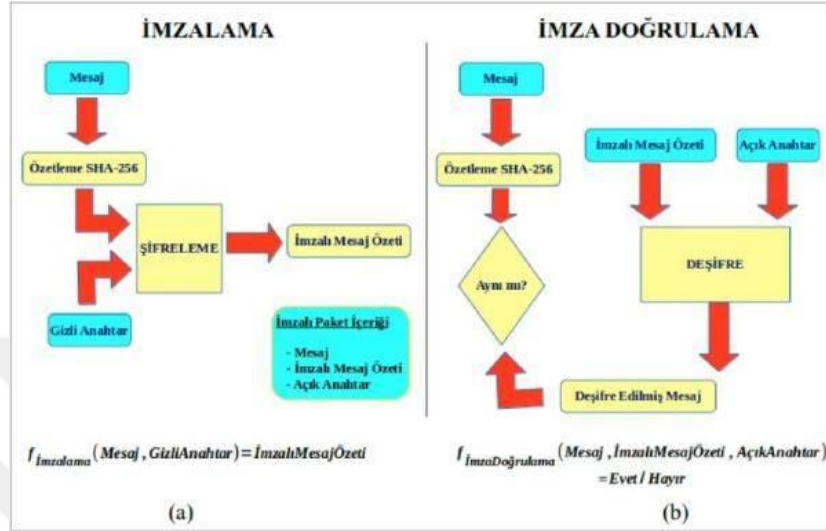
İMZALAMA

Mesaj

Özetleme SHA-256

ŞİFRELEME

İmzalı Mesaj Özeti

Gizli Anahtar

İmzalı Paket İçeriği

- Mesaj
- İmzalı Mesaj Özeti
- Açık Anahtar

$f_{İmzalama}(Mesaj, GizliAnahtar) = İmzalıMesajÖzeti$

(a)

İMZA DOĞRULAMA

Mesaj

Özetleme SHA-256

İmzalı Mesaj Özeti

Açık Anahtar

Aynı mı?

DEŞİFRE

Deşifre Edilmiş Mesaj

$f_{İmzaDoğrulama}(Mesaj, İmzalıMesajÖzeti, AçıkAnahtar) = Evet / Hayır$

(b)